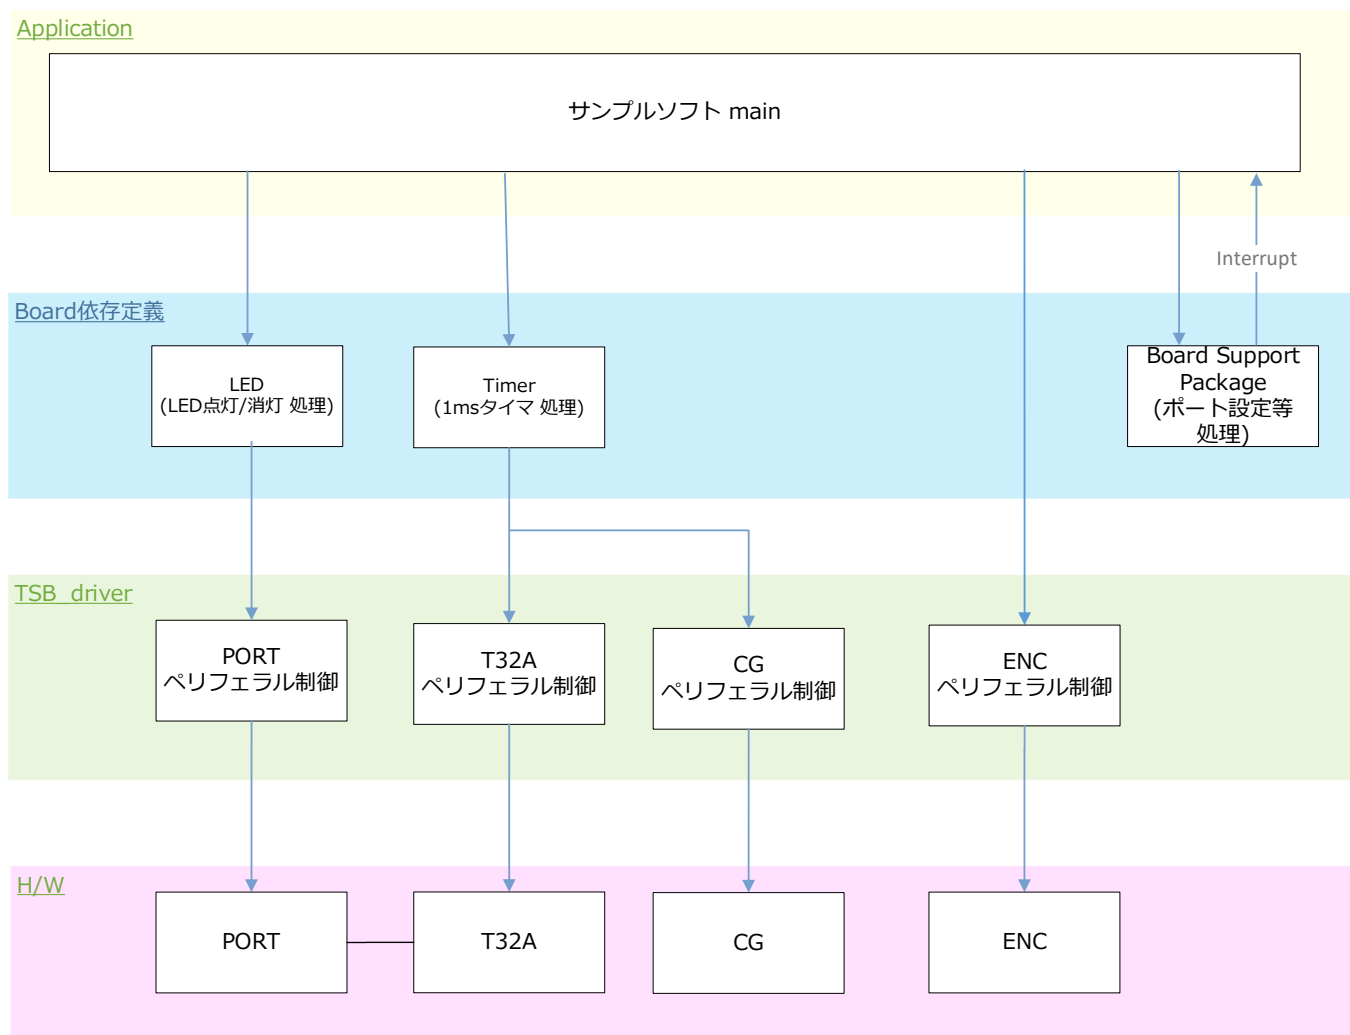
Application

サンプルソフト main

Interrupt

Board依存定義

LED
(LED点灯/消灯 処理)

Timer
(1msタイマ 処理)

Board Support Package
(ポート設定等処理)

TSB_driver

PORT
ペリフェラル制御

T32A
ペリフェラル制御

CG
ペリフェラル制御

ENC
ペリフェラル制御

H/W

PORT

T32A

CG

ENC